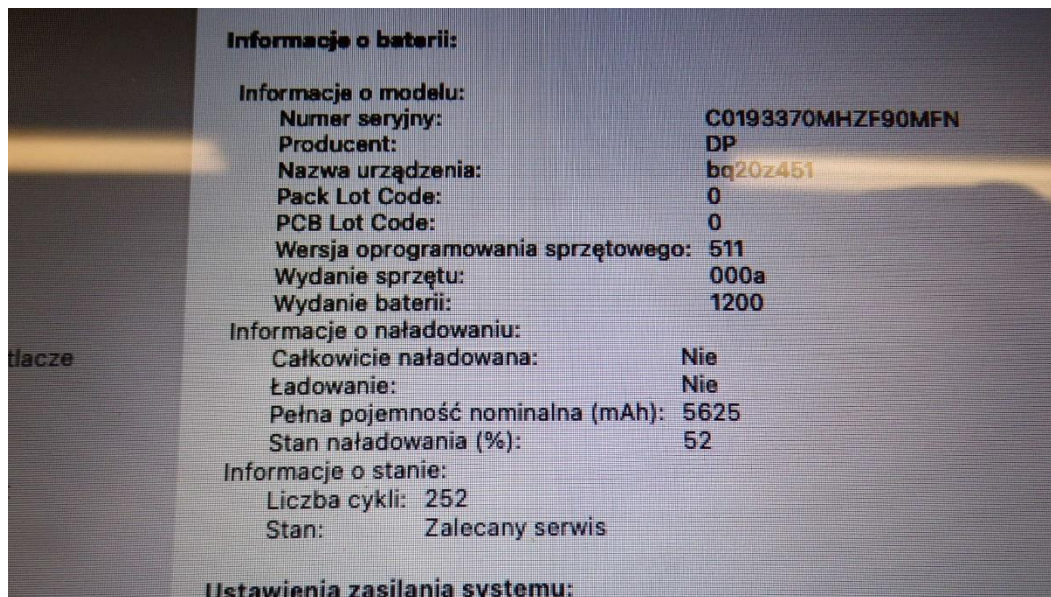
Informacje o baterii:

Informacje o modelu:
Numer seryjny: C0193370MHZF90MFN
Producent: DP
Nazwa urządzenia: bq20z451
Pack Lot Code: 0
PCB Lot Code: 0
Wersja oprogramowania sprzętowego: 511
Wydanie sprzętu: 000a
Wydanie baterii: 1200
Informacje o naładowaniu:
Całkowicie naładowana: Nie
Ładowanie: Nie
Pełna pojemność nominalna (mAh): 5625
Stan naładowania (%): 52
Informacje o stanie:
Liczba cykli: 252
Stan: Zalecany serwis

tlacze

Ustawienia zasilania systemu: